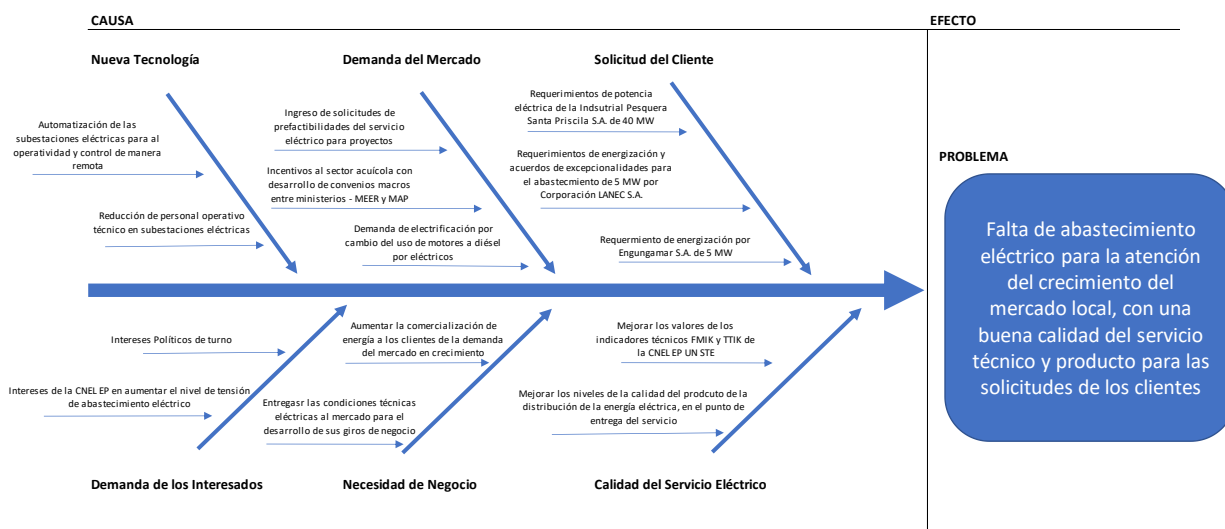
CAUSA

EFECTO

Nueva Tecnología

Automatización de las subestaciones eléctricas para al operatividad y control de manera remota

Reducción de personal operativo técnico en subestaciones eléctricas

Demanda del Mercado

Ingreso de solicitudes de prefactibilidades del servicio eléctrico para proyectos

Incentivos al sector acuícola con desarrollo de convenios macros entre ministerios - MEER y MAP

Demanda de electrificación por cambio del uso de motores a diésel por eléctricos

Solicitud del Cliente

Requerimientos de potencia eléctrica de la Indsutrial Pesquera Santa Priscila S.A. de 40 MW

Requerimientos de energización y acuerdos de excepcionalidades para el abastecmiento de 5 MW por Corporación LANEC S.A.

Requermiento de energización por Engungamar S.A. de 5 MW

PROBLEMA

Falta de abastecimiento eléctrico para la atención del crecimiento del mercado local, con una buena calidad del servicio técnico y producto para las solicitudes de los clientes

Intereses Políticos de turno

Intereses de la CNEL EP en aumentar el nivel de tensión de abastecimiento eléctrico

Aumentar la comercialización de energía a los clientes de la demanda del mercado en crecimiento

Entregasr las condiciones técnicas eléctricas al mercado para el desarrollo de sus giros de negocio

Mejorar los valores de los indicadores técnicos FMIK y TTIK de la CNEL EP UN STE

Mejorar los niveles de la calidad del prodcuto de la distribución de la energía eléctrica, en el punto de entrega del servicio

Demanda de los Interesados

Necesidad de Negocio

Calidad del Servicio Eléctrico